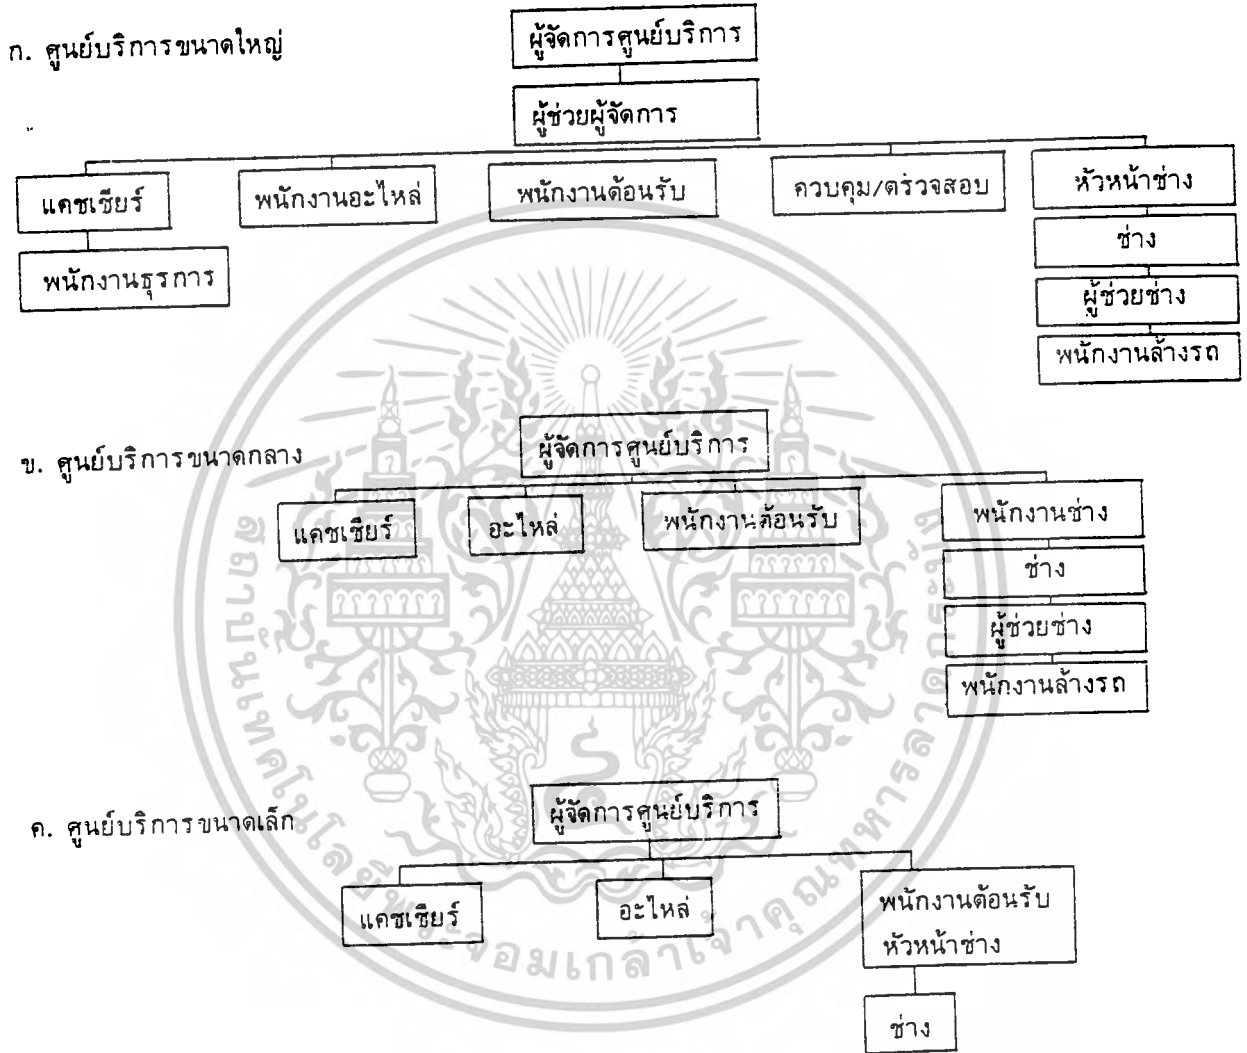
ก. ศูนย์บริการขนาดใหญ่

ผู้จัดการศูนย์บริการ

ผู้ช่วยผู้จัดการ

แคชเชียร์

พนักงานธุรการ

พนักงานอะไหล่

พนักงานต้อนรับ

ควบคุม/ตรวจสอบ

หัวหน้าช่าง

ช่าง

ผู้ช่วยช่าง

พนักงานล้างรถ

ข. ศูนย์บริการขนาดกลาง

ผู้จัดการศูนย์บริการ

แคชเชียร์

อะไหล่

พนักงานต้อนรับ

พนักงานช่าง

ช่าง

ผู้ช่วยช่าง

พนักงานล้างรถ

ค. ศูนย์บริการขนาดเล็ก

ผู้จัดการศูนย์บริการ

แคชเชียร์

อะไหล่

พนักงานต้อนรับ
หัวหน้าช่าง

ช่าง

สถาบันเทคโนโลยีพระจอมเกล้าเจ้าคุณทหารลาดกระบัง